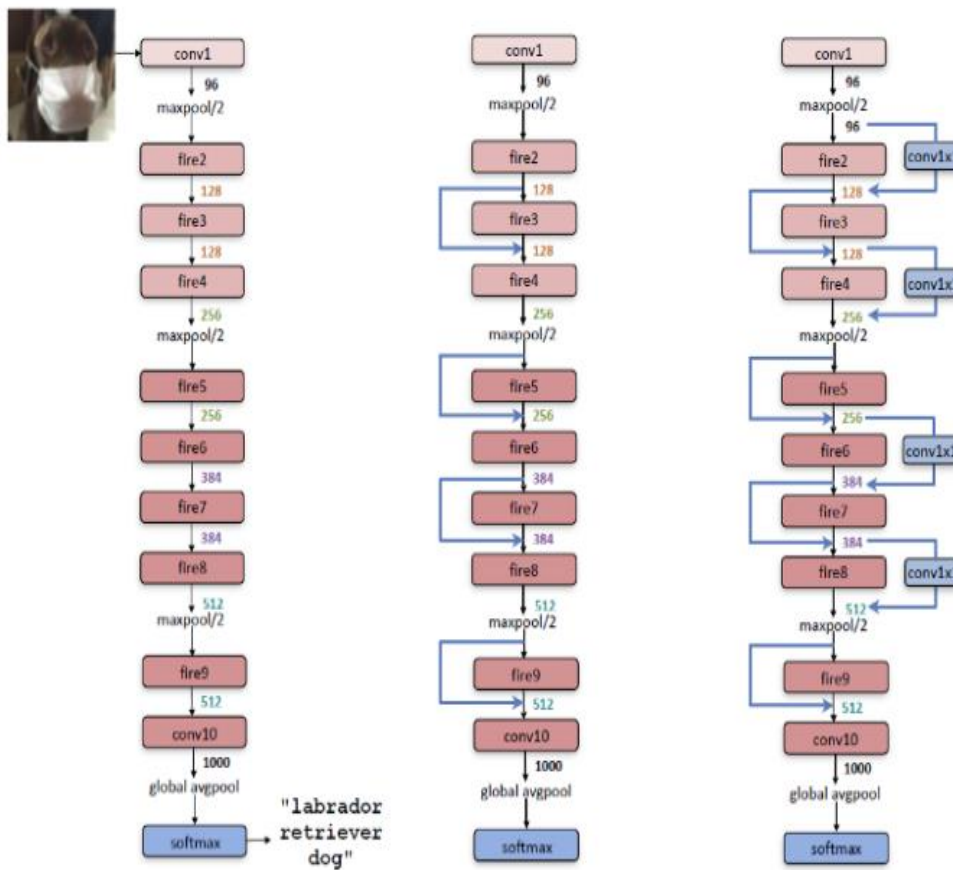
conv1
96
maxpool/2
fire2
128
fire3
128
fire4
256
maxpool/2
fire5
256
fire6
384
fire7
384
fire8
512
maxpool/2
fire9
512
conv10
1000
global avgpool
softmax
"labrador retriever dog"

conv1
96
maxpool/2
fire2
128
fire3
128
fire4
256
maxpool/2
fire5
256
fire6
384
fire7
384
fire8
512
maxpool/2
fire9
512
conv10
1000
global avgpool
softmax

conv1
96
maxpool/2
96
fire2
conv1x
128
fire3
128
fire4
conv1x
256
maxpool/2
fire5
256
fire6
conv1x1
384
fire7
384
fire8
conv1x
512
maxpool/2
fire9
512
conv10
1000
global avgpool
softmax